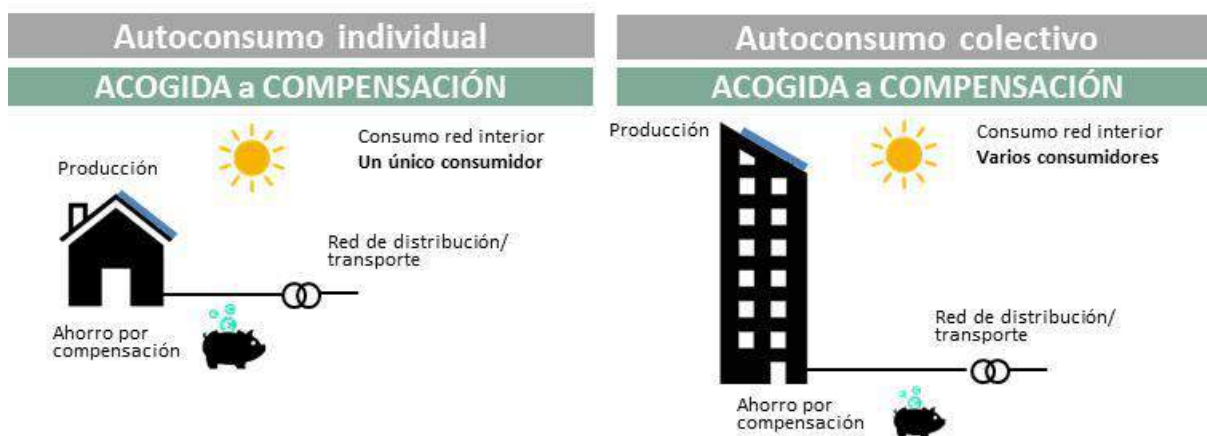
Autoconsumo individual

ACOGIDA a COMPENSACIÓN

Producción

Consumo red interior
Un único consumidor

Red de distribución/ transporte

Ahorro por compensación

Autoconsumo colectivo

ACOGIDA a COMPENSACIÓN

Producción

Consumo red interior
Varios consumidores

Red de distribución/ transporte

Ahorro por compensación